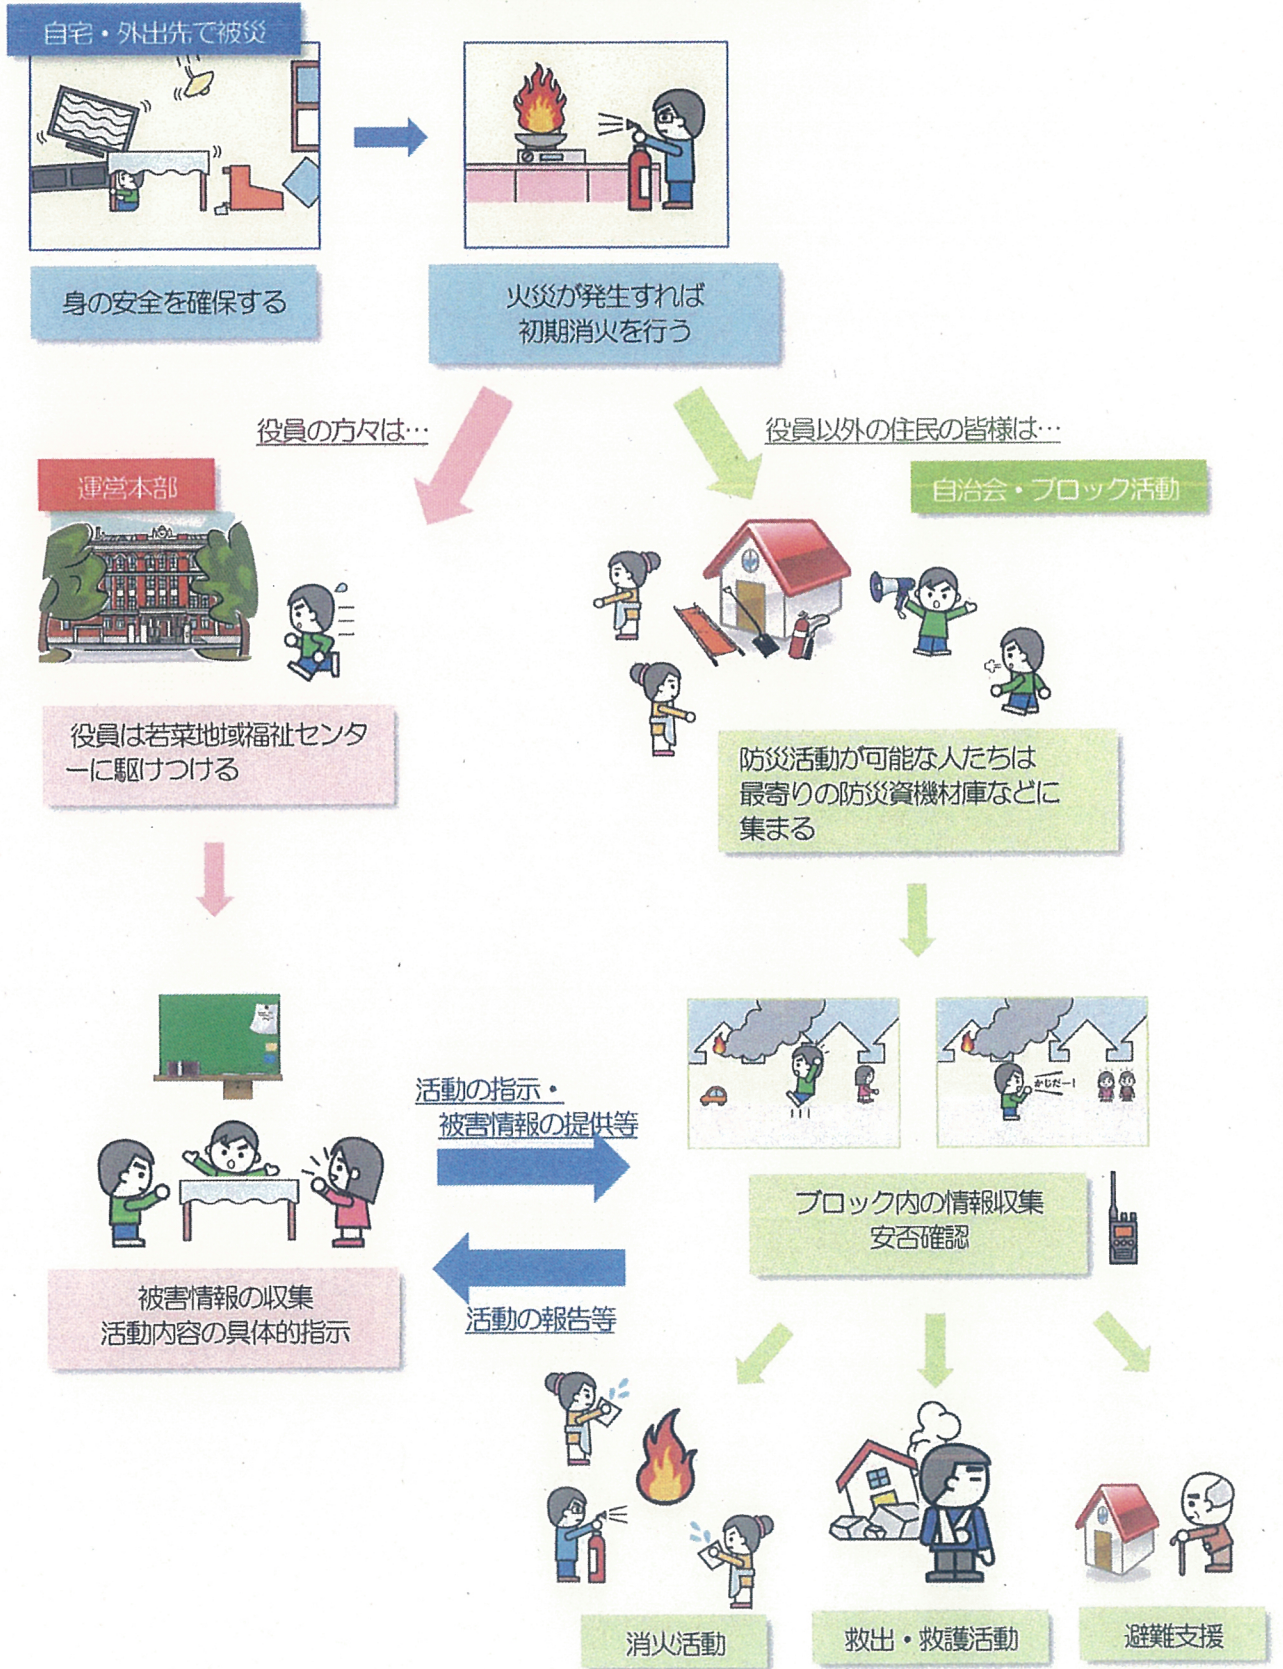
自宅・外出先で被災

身の安全を確保する

火災が発生すれば
初期消火を行う

役員の方々は…

役員以外の住民の皆様は…

運営本部

自治会・ブロック活動

役員は若菜地域福祉センターに駆けつける

防災活動が可能な人たちは
最寄りの防災資機材庫などに
集まる

かじだー！

活動の指示・
被害情報の提供等

ブロック内の情報収集
安否確認

被害情報の収集
活動内容の具体的指示

活動の報告等

消火活動

救出・救護活動

避難支援